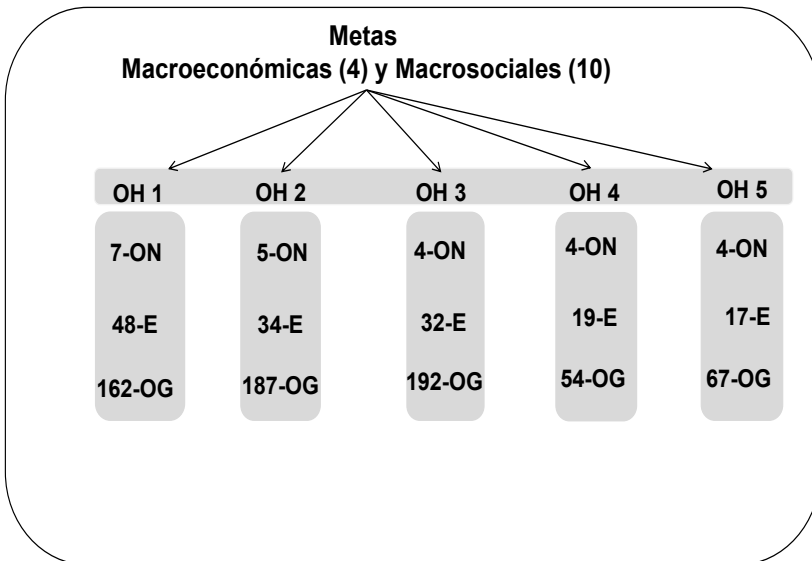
Metas
Macroeconómicas (4) y Macrosociales (10)

| OH 1 | OH 2 | OH 3 | OH 4 | OH 5 |
|---|---|---|---|---|
| 7-ON | 5-ON | 4-ON | 4-ON | 4-ON |
| 48-E | 34-E | 32-E | 19-E | 17-E |
| 162-OG | 187-OG | 192-OG | 54-OG | 67-OG |